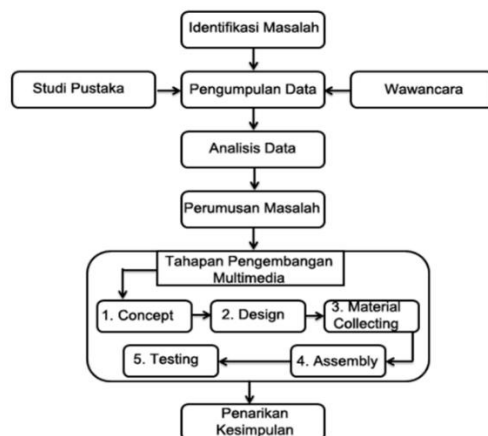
Identifikasi Masalah

Studi Pustaka

Pengumpulan Data

Wawancara

Analisis Data

Perumusan Masalah

Tahapan Pengembangan Multimedia

1. Concept

2. Design

3. Material Collecting

4. Assembly

5. Testing

Penarikan Kesimpulan